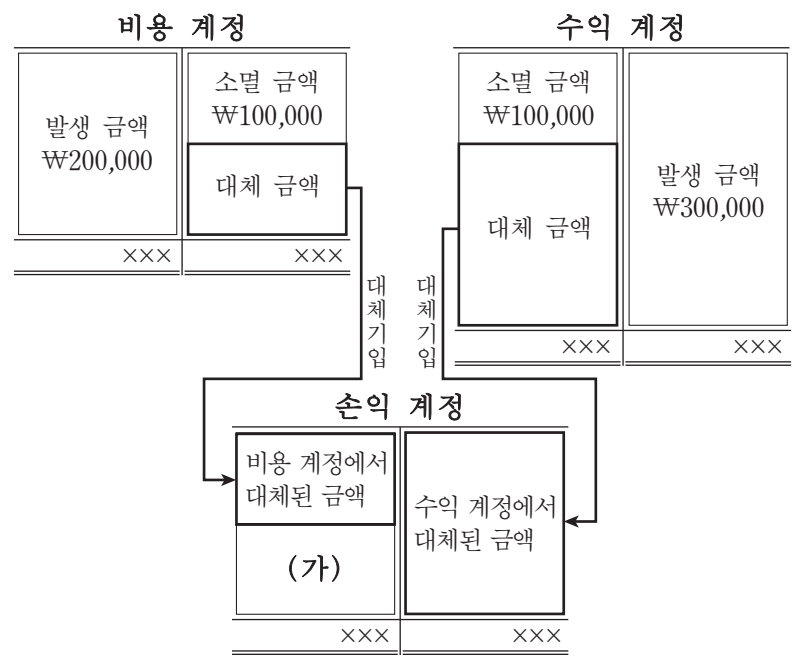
비용 계정

| 발생 금액 ₩200,000 | 소멸 금액 ₩100,000 |
|---|---|
| | 대체 금액 |
| ×××| ××× |

수익 계정

| 소멸 금액 ₩100,000 | 발생 금액 ₩300,000 |
|---|---|
| 대체 금액 | |
| ××× | ××× |

대체기입

대체기입

손익 계정

| 비용 계정에서 대체된 금액 | 수익 계정에서 대체된 금액 |
|---|---|
| (가) | |
| ××× | ××× |